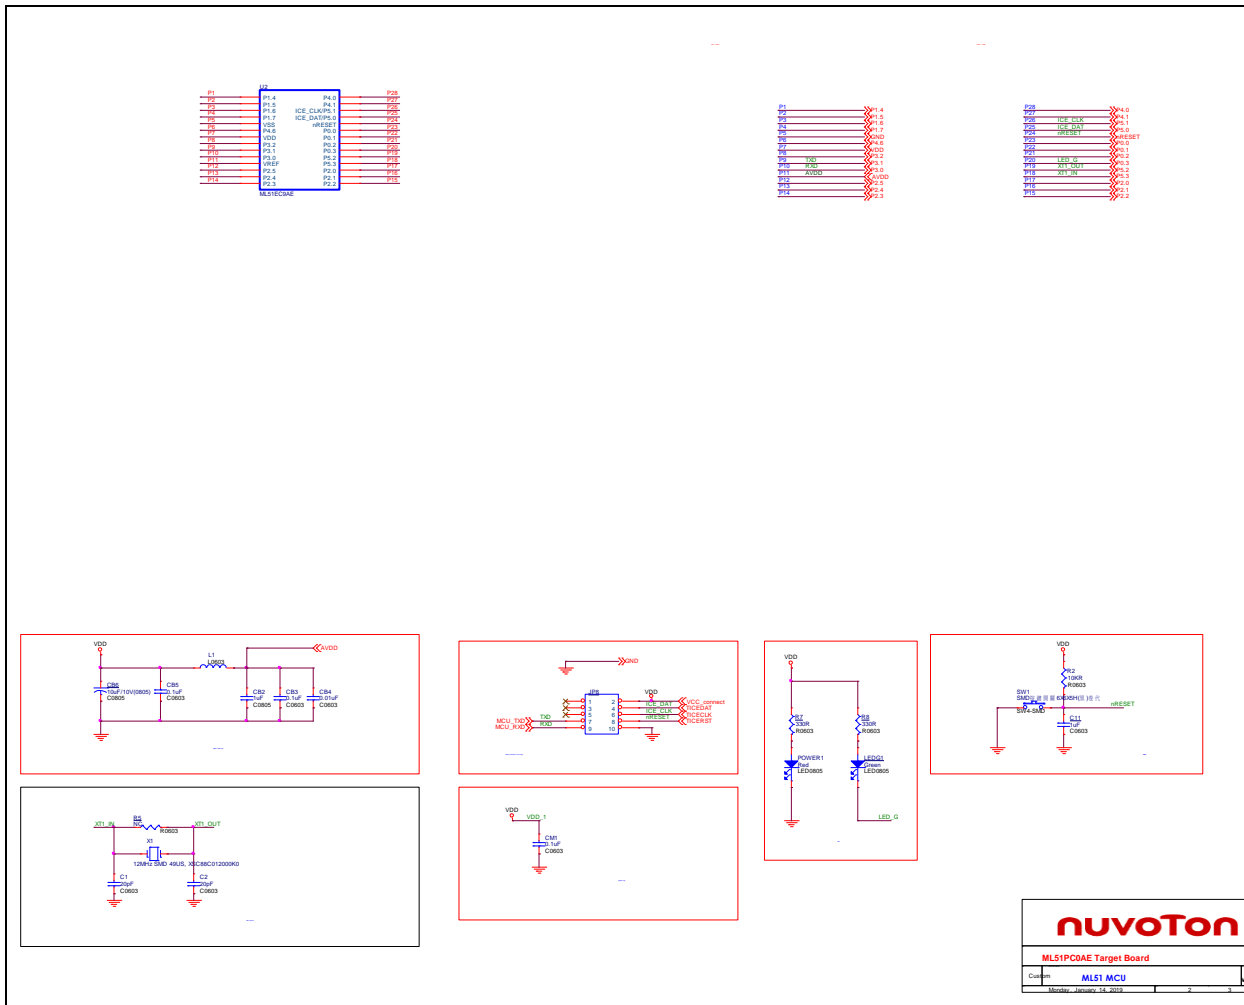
U2
ML51EC0AE

| | | | |
|---|---|---|---|
| P1 | P1.4 | P4.0 | P28 |
| P2 | P1.5 | P4.1 | P27 |
| P3 | P1.6 | ICE_CLK/P5.1 | P26 |
| P4 | P1.7 | ICE_DAT/P5.0 | P25 |
| P5 | VSS | nRESET | P24 |
| P6 | P4.6 | P0.0 | P23 |
| P7 | VDD | P0.1 | P22 |
| P8 | P3.2 | P0.2 | P21 |
| P9 | P3.1 | P0.3 | P20 |
| P10 | P3.0 | P5.2 | P19 |
| P11 | VREF | P5.3 | P18 |
| P12 | P2.5 | P2.0 | P17 |
| P13 | P2.4 | P2.1 | P16 |
| P14 | P2.3 | P2.2 | P15 |

P1 P1.4
P2 P1.5
P3 P1.6
P4 P1.7
P5 GND
P6 P4.6
P7 VDD
P8 P3.2
P9 TXD P3.1
P10 RXD P3.0
P11 AVDD AVDD
P12 P2.5
P13 P2.4
P14 P2.3

P28 P4.0
P27 P4.1
P26 ICE_CLK P5.1
P25 ICE_DAT P5.0
P24 nRESET nRESET
P23 P0.0
P22 P0.1
P21 P0.2
P20 LED_G P0.3
P19 XT1_OUT P5.2
P18 XT1_IN P5.3
P17 P2.0
P16 P2.1
P15 P2.2

VDD L1 L0603 AVDD
CB6 10uF/10V(0805) C0805
CB5 0.1uF C0603
CB2 1uF C0805
CB3 0.1uF C0603
CB4 0.01uF C0603

GND
JP8
VDD
1 2 ICE_DAT
3 4 ICE_CLK
5 6 nRESET
7 8
9 10
VCC_connect
ICEDAT
ICECLK
ICERST
MCU_TXD TXD
MCU_RXD RXD

VDD
R7 330R R0603
R8 330R R0603
POWER1 Red LED0805
LEDG1 Green LED0805
LED_G

VDD
R2 10KR R0603
SW1 SMD
SW4-SMD
nRESET
C11 1uF C0603

XT1_IN
R5 NC R0603
XT1_OUT
X1
12MHz SMD 49US, XSC88C012000K0
C1 20pF C0603
C2 20pF C0603

VDD VDD_1
CM1 0.1uF C0603

nuvoTon
ML51PC0AE Target Board
Custom
ML51 MCU
Monday, January 14, 2019
2
3